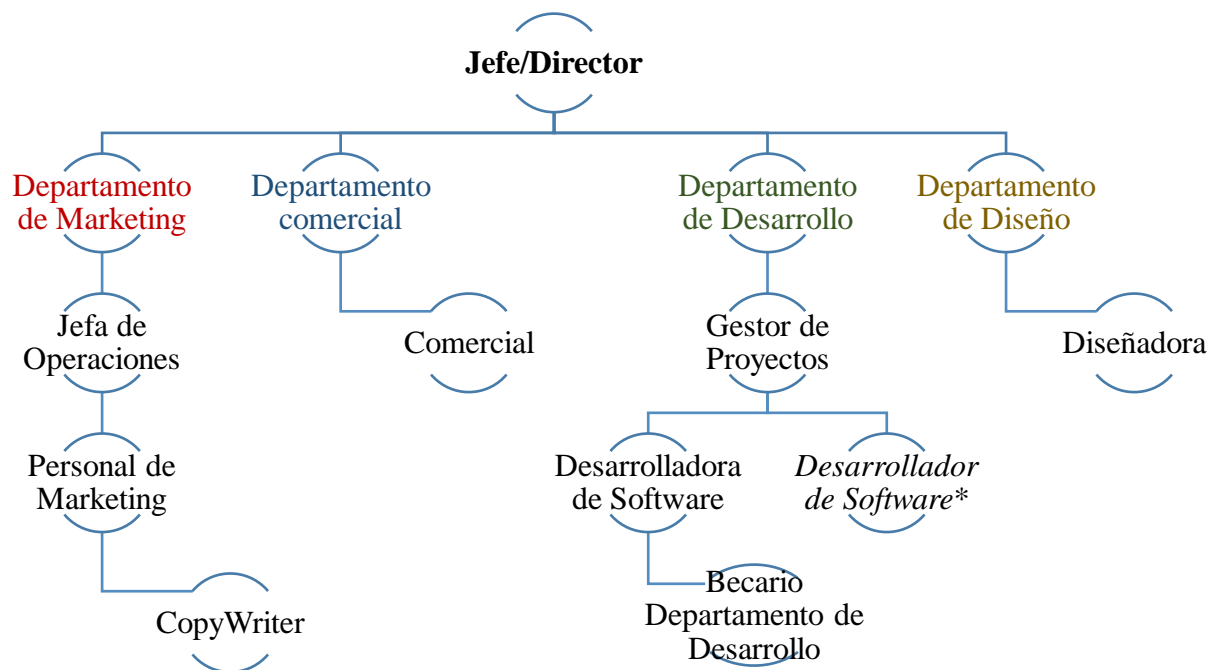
Jefe/Director

Departamento de Marketing

Jefa de Operaciones

Personal de Marketing

CopyWriter

Departamento comercial

Comercial

Departamento de Desarrollo

Gestor de Proyectos

Desarrolladora de Software

Becario Departamento de Desarrollo

*Desarrollador de Software**

Departamento de Diseño

Diseñadora